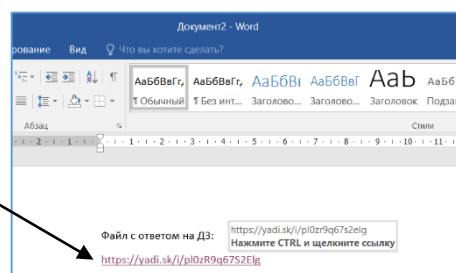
Документ2 - Word

рование Вид Что вы хотите сделать?

АаБбВвГг, АаБбВвГг, АаБбВ АаБбВвГ АаБ АаБб

¶ Обычный ¶ Без инт... Заголово... Заголово... Заголовок Подзаг

Абзац Стили

Файл с ответом на ДЗ:

https://yadi.sk/i/pl0zr9q67S2elg
Нажмите CTRL и щелкните ссылку

https://yadi.sk/i/pl0zR9q67S2Elg